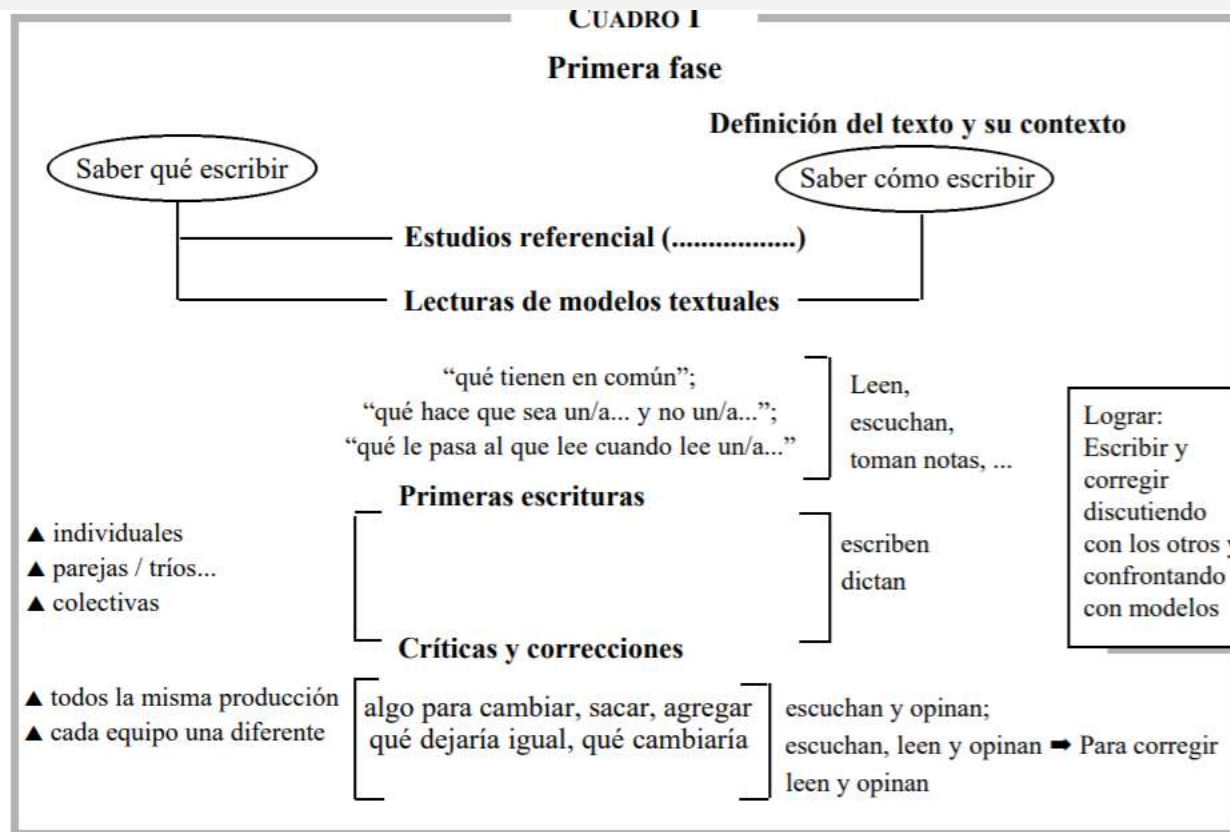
CUADRO I

Primera fase

Definición del texto y su contexto

Saber qué escribir

Saber cómo escribir

Estudios referencial (.................)

Lecturas de modelos textuales

“qué tienen en común”;
“qué hace que sea un/a... y no un/a...”;
“qué le pasa al que lee cuando lee un/a...”

Leen,
escuchan,
toman notas, ...

Lograr:
Escribir y corregir discutiendo con los otros y confrontando con modelos

Primeras escrituras

▲ individuales
▲ parejas / tríos...
▲ colectivas

escriben
dictan

Críticas y correcciones

▲ todos la misma producción
▲ cada equipo una diferente

algo para cambiar, sacar, agregar
qué dejaría igual, qué cambiaría

escuchan y opinan;
escuchan, leen y opinan ➡ Para corregir
leen y opinan